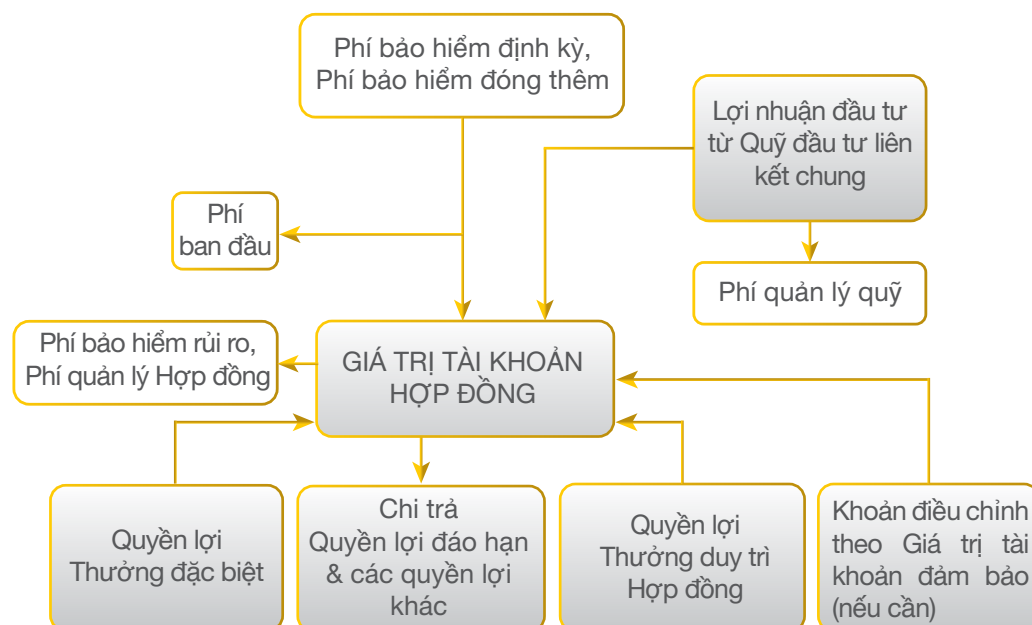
Phí bảo hiểm định kỳ, Phí bảo hiểm đóng thêm

Lợi nhuận đầu tư từ Quỹ đầu tư liên kết chung

Phí ban đầu

Phí quản lý quỹ

Phí bảo hiểm rủi ro, Phí quản lý Hợp đồng

GIÁ TRỊ TÀI KHOẢN HỢP ĐỒNG

Quyền lợi Thưởng đặc biệt

Chi trả Quyền lợi đáo hạn & các quyền lợi khác

Quyền lợi Thưởng duy trì Hợp đồng

Khoản điều chỉnh theo Giá trị tài khoản đảm bảo (nếu cần)